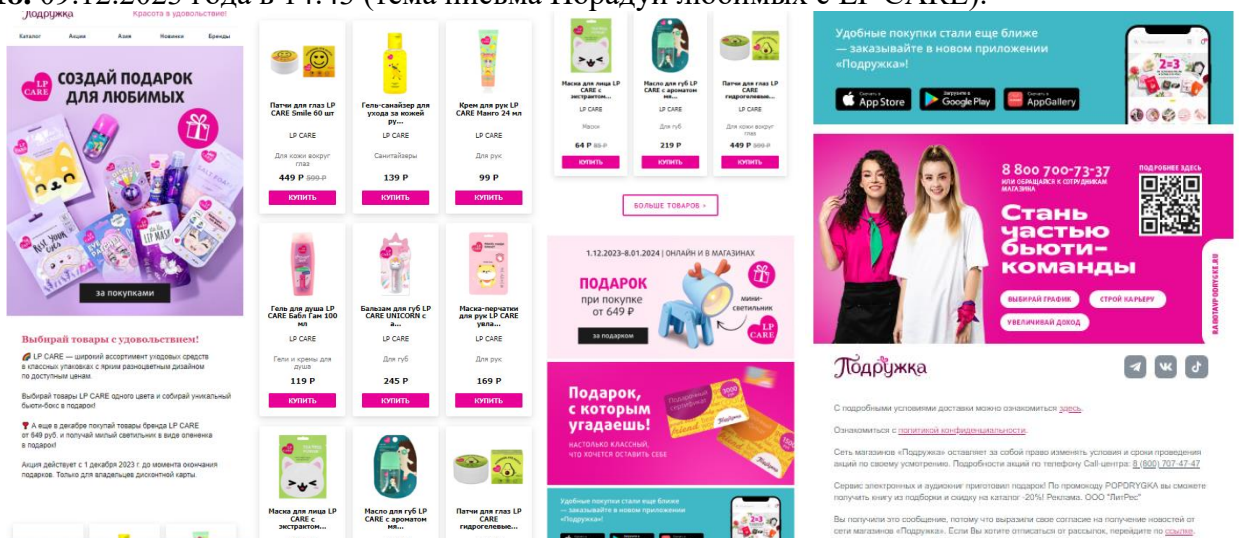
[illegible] 09.12.2023 года в 14:45 (тема письма Порадуй любимых с LP CARE).

Подружка Красота в удовольствие!

Каталог Акции Азия Новинки Бренды

LP CARE

СОЗДАЙ ПОДАРОК ДЛЯ ЛЮБИМЫХ

за покупками

Выбирай товары с удовольствием!

LP CARE — широкий ассортимент уходовых средств в классных упаковках с ярким разноцветным дизайном по доступным ценам.

Выбирай товары LP CARE одного цвета и собирай уникальный бьюти-бокс в подарок!

А еще в декабре покупай товары бренда LP CARE от 649 руб. и получай мини светильник в виде олененка в подарок!

Акция действует с 1 декабря 2023 г. до момента окончания подарков. Только для владельцев дисконтной карты.

Патчи для глаз LP CARE Smile 60 шт
LP CARE
Для кожи вокруг глаз
449 Р 599 Р
КУПИТЬ

Гель-санайзер для ухода за кожей ру...
LP CARE
Санитайзеры
139 Р
КУПИТЬ

Крем для рук LP CARE Манго 24 мл
LP CARE
Для рук
99 Р
КУПИТЬ

Гель для душа LP CARE Бабл Гам 100 мл
LP CARE
Гели и кремы для душа
119 Р
КУПИТЬ

Бальзам для губ LP CARE UNICORN с а...
LP CARE
Для губ
245 Р
КУПИТЬ

Маска-перчатки для рук LP CARE увла...
LP CARE
Для рук
169 Р
КУПИТЬ

Маска для лица LP CARE с экстрактом...

Масло для губ LP CARE с ароматом ма...

Патчи для глаз LP CARE гидрогелевые...

Маска для лица LP CARE с экстрактом...
LP CARE
Маски
64 Р 89 Р
КУПИТЬ

Масло для губ LP CARE с ароматом ма...
LP CARE
Для губ
219 Р
КУПИТЬ

Патчи для глаз LP CARE гидрогелевые...
LP CARE
Для кожи вокруг глаз
449 Р 599 Р
КУПИТЬ

БОЛЬШЕ ТОВАРОВ >

1.12.2023-8.01.2024 | ОНЛАЙН И В МАГАЗИНАХ
ПОДАРОК при покупке от 649 ₽
мини-светильник
LP CARE
за подарком

Подарок, с которым угадаешь!
НАСТОЛЬКО КЛАССНЫЙ, ЧТО ХОЧЕТСЯ ОСТАВИТЬ СЕБЕ

Удобные покупки стали еще ближе — заказывайте в новом приложении «Подружка»!

Удобные покупки стали еще ближе — заказывайте в новом приложении «Подружка»!
App Store Google Play AppGallery

8 800 700-73-37
ИЛИ ОБРАЩАЙСЯ К СОТРУДНИКАМ МАГАЗИНА
ПОДРОБНЕЕ ЗДЕСЬ
Стань частью бьюти-команды
ВЫБИРАЙ ГРАФИК СТРОЙ КАРЬЕРУ УВЕЛИЧИВАЙ ДОХОД
RABOTAVPODRYGE.RU

Подружка

С подробными условиями доставки можно ознакомиться здесь.

Ознакомиться с политикой конфиденциальности.

Сеть магазинов «Подружка» оставляет за собой право изменять условия и сроки проведения акций по своему усмотрению. Подробности акций по телефону Call-центра: 8 (800) 707-47-47

Сервис электронных и аудиокниг приготовил подарок! По промокоду POPDRYGKA вы сможете получать книгу из подборки и скидку на каталог -20%! Реклама. ООО "ЛитРес"

Вы получили это сообщение, потому что выразили свое согласие на получение новостей от сети магазинов «Подружка». Если Вы хотите отписаться от рассылок, перейдите по ссылке.